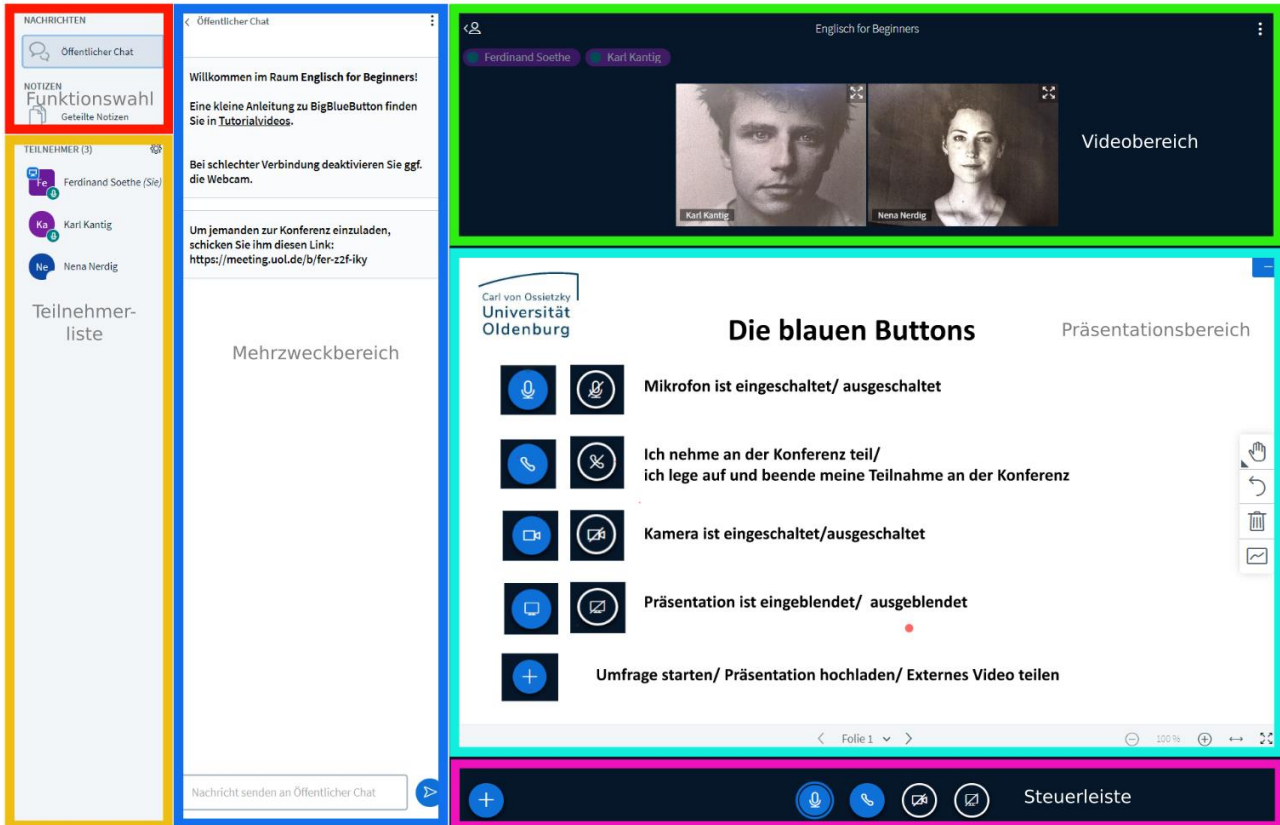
NACHRICHTEN
Öffentlicher Chat
NOTIZEN
Funktionswahl
Geteilte Notizen

TEILNEHMER (3)
Fe Ferdinand Soethe (Sie)
Ka Karl Kantig
Ne Nena Nerdig

Teilnehmerliste

< Öffentlicher Chat

Willkommen im Raum Englisch for Beginners!

Eine kleine Anleitung zu BigBlueButton finden Sie in Tutorialvideos.

Bei schlechter Verbindung deaktivieren Sie ggf. die Webcam.

Um jemanden zur Konferenz einzuladen, schicken Sie ihm diesen Link: https://meeting.uol.de/b/fer-z2f-iky

Mehrzweckbereich

Nachricht senden an Öffentlicher Chat

Englisch for Beginners
Ferdinand Soethe Karl Kantig
Karl Kantig
Nena Nerdig
Videobereich

Carl von Ossietzky
Universität
Oldenburg

Die blauen Buttons

Präsentationsbereich

Mikrofon ist eingeschaltet/ ausgeschaltet

Ich nehme an der Konferenz teil/
ich lege auf und beende meine Teilnahme an der Konferenz

Kamera ist eingeschaltet/ausgeschaltet

Präsentation ist eingeblendet/ ausgeblendet

Umfrage starten/ Präsentation hochladen/ Externes Video teilen

< Folie 1 >
100 %

Steuerleiste